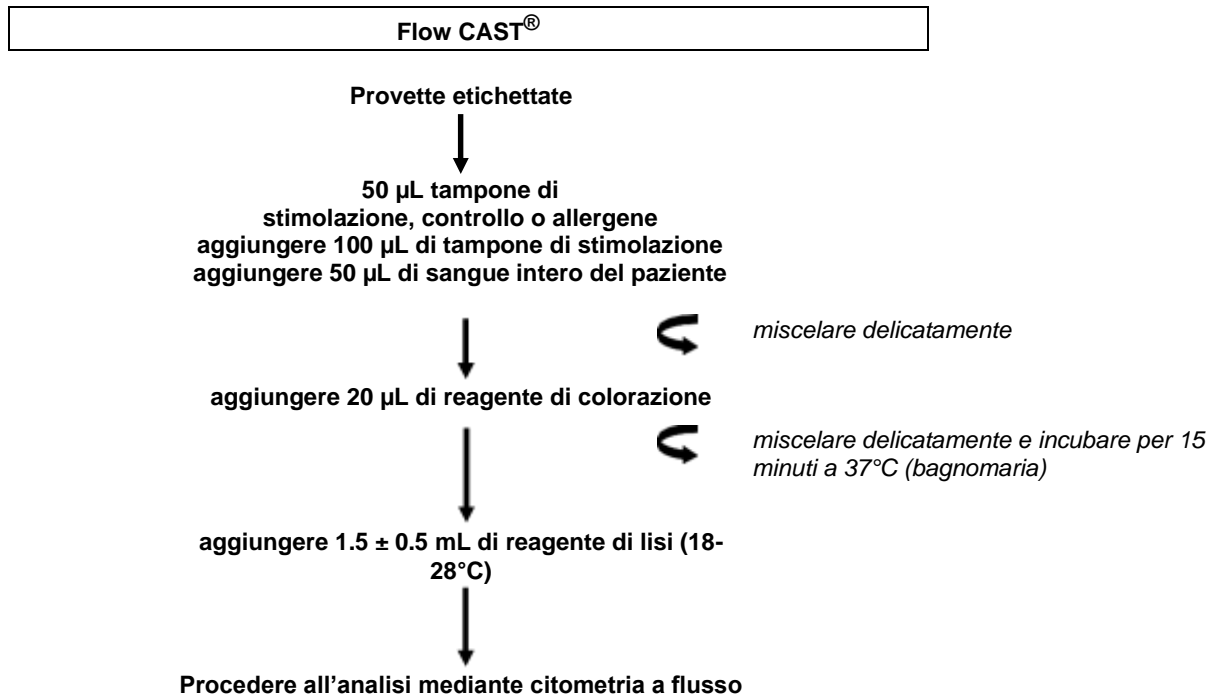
Flow CAST®

Provette etichettate

50 µL tampone di stimolazione, controllo o allergene
aggiungere 100 µL di tampone di stimolazione
aggiungere 50 µL di sangue intero del paziente

miscelare delicatamente

aggiungere 20 µL di reagente di colorazione

miscelare delicatamente e incubare per 15 minuti a 37°C (bagnomaria)

aggiungere 1.5 ± 0.5 mL di reagente di lisi (18-28°C)

Procedere all'analisi mediante citometria a flusso